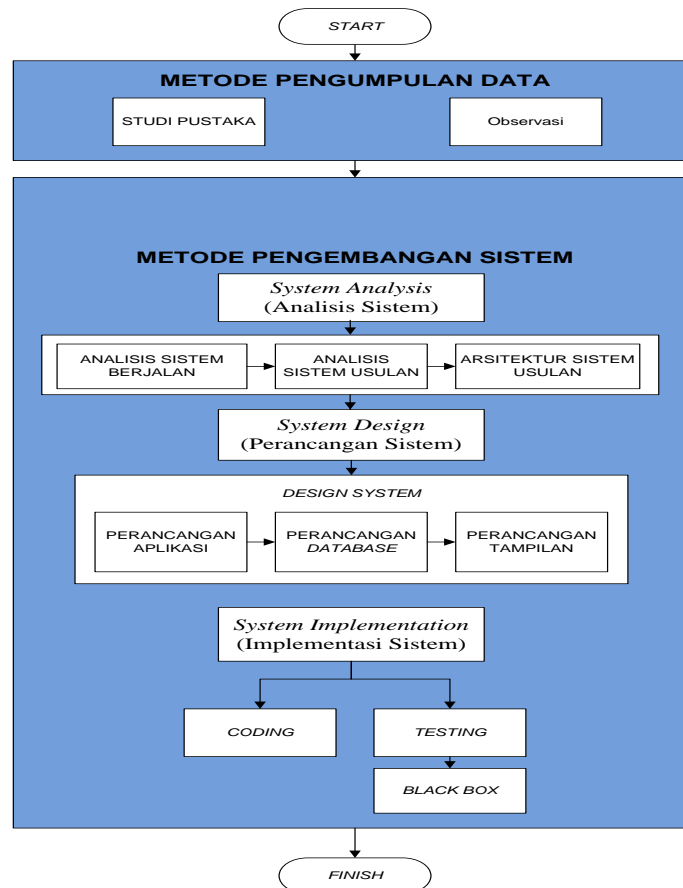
START

METODE PENGUMPULAN DATA

STUDI PUSTAKA

Observasi

METODE PENGEMBANGAN SISTEM

System Analysis
(Analisis Sistem)

ANALISIS SISTEM BERJALAN

ANALISIS SISTEM USULAN

ARSITEKTUR SISTEM USULAN

System Design
(Perancangan Sistem)

DESIGN SYSTEM

PERANCANGAN APLIKASI

PERANCANGAN DATABASE

PERANCANGAN TAMPILAN

System Implementation
(Implementasi Sistem)

CODING

TESTING

BLACK BOX

FINISH